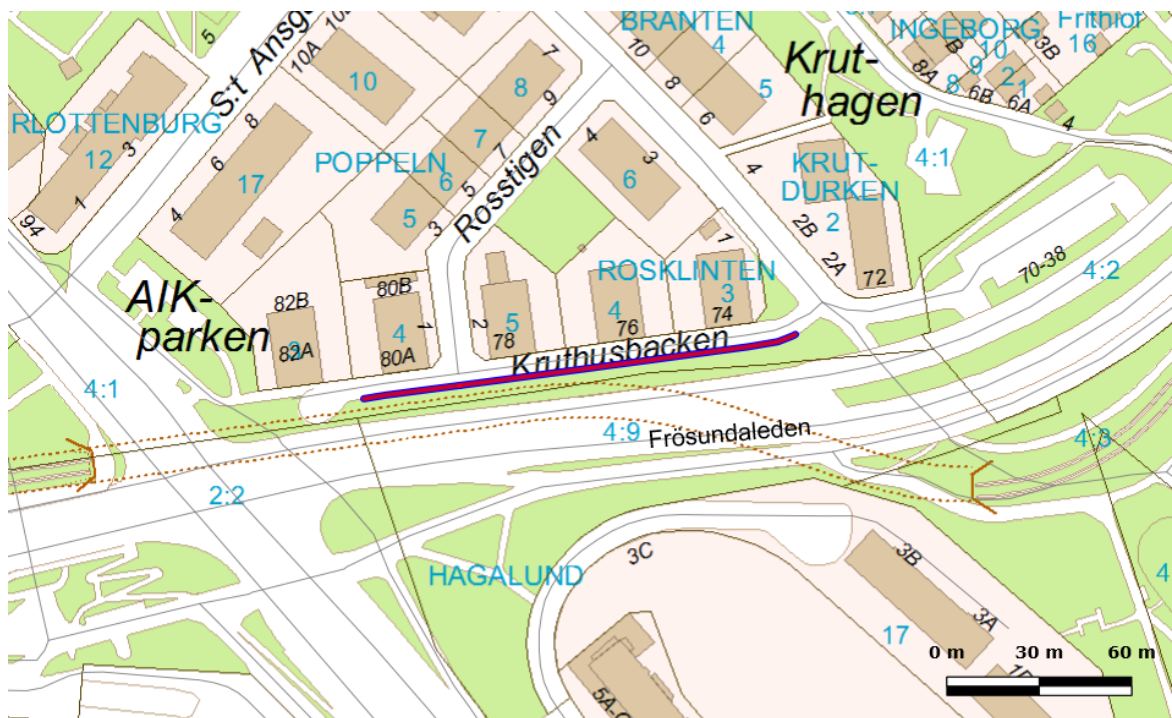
5
S:t Ansg
10A
10
RLOTTENBURG
12
3
1
94
8
6
4
17
POPPELN
10
8
7
9
7
6
5
5
3
Rosstigen
BRANTEN
10
8
6
4
5
4
6
3
Krut-
hagen
INGEBORG
8A
8
10
9
6B
2
6A
1
3B
Frithiof
16
4
4:1
4
KRUT-
DURKEN
2
2B
2A
72
70-38
4:2
AIK-
parken
82B
2
82A
80B
4
1
80A
2
5
78
ROSKLINTEN
4
76
1
3
74
Kruthusbacken
4:1
4:9
Frösundaleden
4:3
2:2
HAGALUND
3C
3B
3A
17
1D
5A-C
4
0 m
30 m
60 m